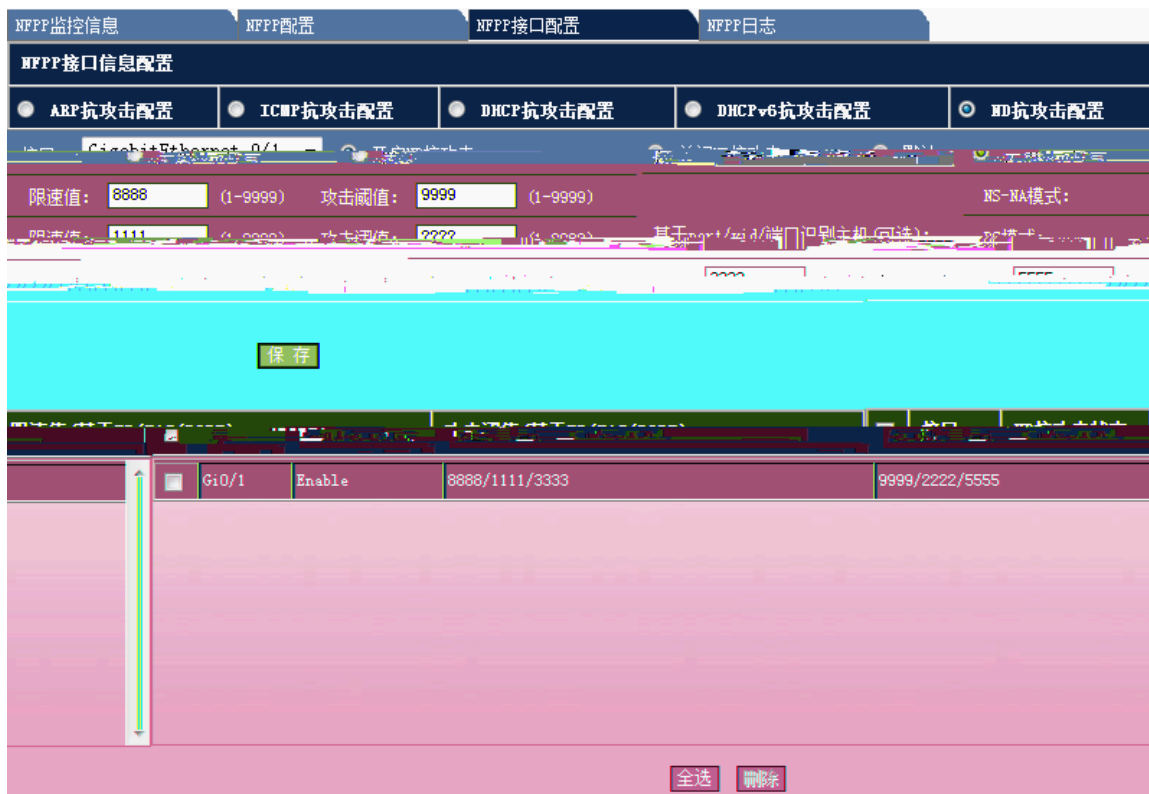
NFPP监控信息 NFPP配置 NFPP接口配置 NFPP日志

NFPP接口信息配置

ARP抗攻击配置 ICMP抗攻击配置 DHCP抗攻击配置 DHCPv6抗攻击配置 ND抗攻击配置

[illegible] GigabitEthernet 0/1 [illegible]

限速值: 8888 (1-9999) 攻击阈值: 9999 (1-9999) NS-NA模式:

限速值: 1111 (1-9999) 攻击阈值: 2222 (1-9999) 基于port/vid/端口识别主机(可选): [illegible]

3333 5555

保 存

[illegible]

Gi0/1 Enable 8888/1111/3333 9999/2222/5555

全选 删除